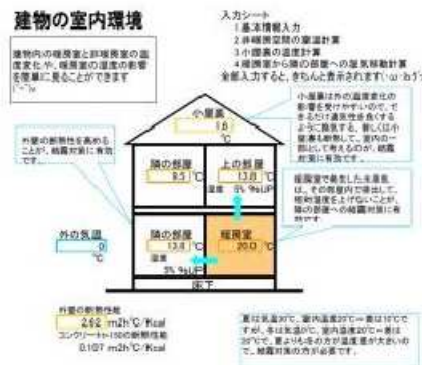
建物の室内環境

建物内の暖房室と非暖房室の温度変化や、暖房室の温度の影響を簡単に見ることができます(^-^)v

入力シート
1.基本情報入力
2.非暖房空間の室温計算
3.小屋裏の温度計算
4.暖房室から隣の部屋への湿気移動計算
全部入力すると、きちんと表示されます!(・ω・)

小屋裏
10
℃

小屋裏は外の温度変化の影響を受けやすいので、できるだけ温度性能を上げるように施工する、新しく(以下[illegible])

外壁の断熱性を高めることが、結露対策に有効です。

隣の部屋
9.5 ℃

上の部屋
13.8 ℃
5% %UP

暖房室で発生した水蒸気は、その部屋内で滞留して、相対湿度を上げないことが、隣の部屋への結露対策に有効です。

外の気温
0
℃

隣の部屋
13.8 ℃
湿度
5% %UP

暖房室
20.0 ℃

床下

外壁の断熱性能
2.62 m2h℃/Kcal
コンクリート150の断熱性能
0.107 m2h℃/Kcal

夏は気温30℃、室内温度20℃→差は10℃ですが、冬は気温0℃、室内温度20℃→差は20℃で、夏よりも冬の方が温度差が大きいので、結露対策の方が必要です。